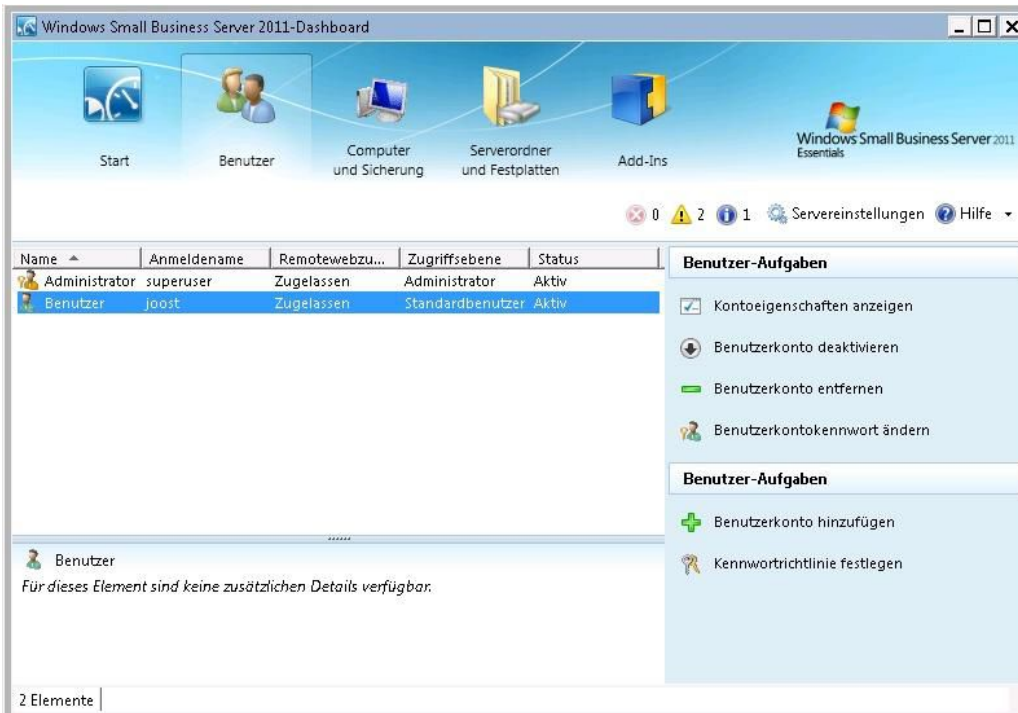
Windows Small Business Server 2011-Dashboard

Start
Benutzer
Computer und Sicherung
Serverordner und Festplatten
Add-Ins

Windows Small Business Server 2011
Essentials

0 2 1 Servereinstellungen Hilfe

| Name | Anmeldename | Remotewebzu... | Zugriffsebene | Status |
|---|---|---|---|---|
| Administrator | superuser | Zugelassen | Administrator | Aktiv |
| Benutzer | joost | Zugelassen | Standardbenutzer | Aktiv |

Benutzer
Für dieses Element sind keine zusätzlichen Details verfügbar.

Benutzer-Aufgaben
Kontoeigenschaften anzeigen
Benutzerkonto deaktivieren
Benutzerkonto entfernen
Benutzerkontokennwort ändern

Benutzer-Aufgaben
Benutzerkonto hinzufügen
Kennwortrichtlinie festlegen

2 Elemente